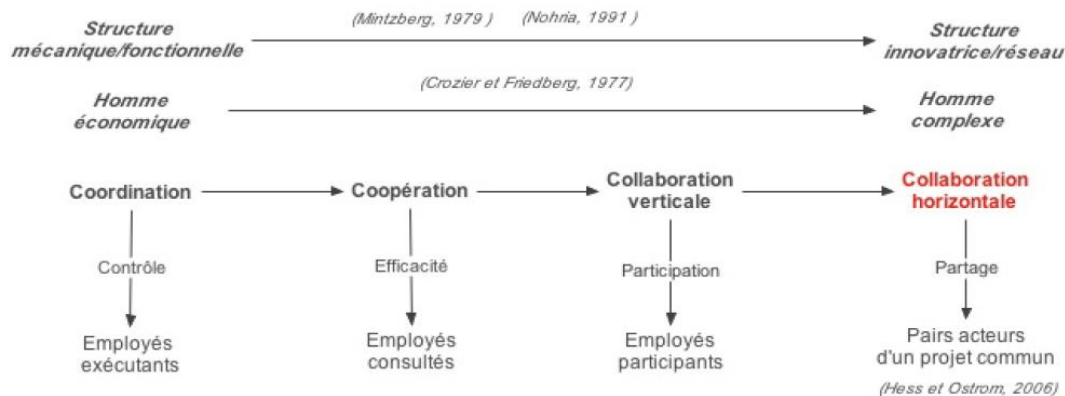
Structure mécanique/fonctionnelle

(Mintzberg, 1979 ) (Nohria, 1991 )

Structure innovatrice/réseau

Homme économique

(Crozier et Friedberg, 1977)

Homme complexe

Coordination

Contrôle

Employés exécutants

Coopération

Efficacité

Employés consultés

Collaboration verticale

Participation

Employés participants

Collaboration horizontale

Partage

Pairs acteurs d'un projet commun

(Hess et Ostrom, 2006)